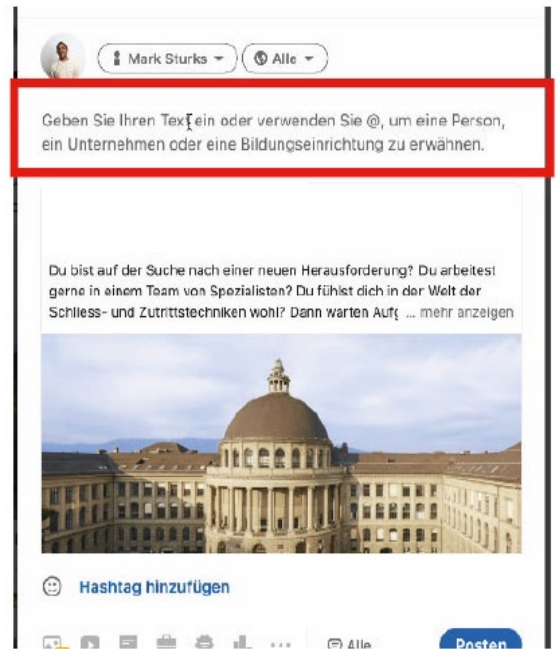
Mark Sturks ▾ Alle ▾

Geben Sie Ihren Text ein oder verwenden Sie @, um eine Person, ein Unternehmen oder eine Bildungseinrichtung zu erwähnen.

Du bist auf der Suche nach einer neuen Herausforderung? Du arbeitest gerne in einem Team von Spezialisten? Du fühlst dich in der Welt der Schliess- und Zutrittstechniken wohl? Dann warten Auf( ... mehr anzeigen

Hashtag hinzufügen

Alle

Posten